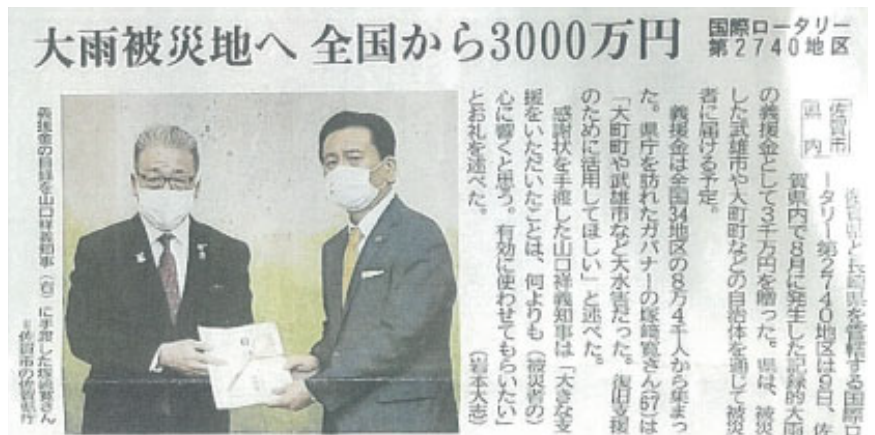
大雨被災地へ 全国から3000万円

国際ロータリー第2740地区

【佐賀市・県内】佐賀県と長崎県を管轄する国際ロータリー第2740地区は9日、佐賀県内で8月に発生した記録的大雨の義援金として3千万円を贈った。県は、被災した武雄市や大町町などの自治体を通じて被災者に届ける予定。

義援金は全国34地区の8万4千人から集まった。県庁を訪れたガバナーの塚﨑寛さん(67)は「大町町や武雄市など大水害だった。復旧支援のために活用してほしい」と述べた。

感謝状を手渡した山口祥義知事は「大きな支援をいただいたことは、何よりも(被災者の)心に響くと思う。有効に使わせてもらいたい」とお礼を述べた。

(岩本大志)

義援金の目録を山口祥義知事(右)に手渡した塚﨑寛さん=佐賀市の佐賀県庁